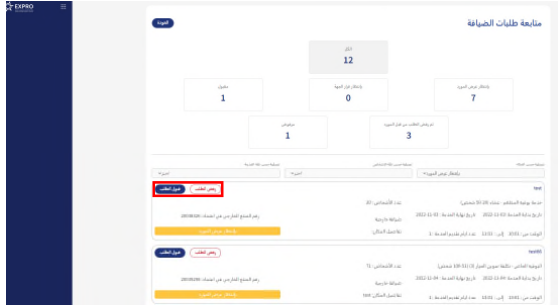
EXPRO

متابعة طلبات الضيافة

العودة

الكل
12

بانتظار عرض السعر
7

بانتظار قرار الجهة
0

مقبول
1

مرفوض الطلب من قبل المزود
3

مرفوض
1

بانتظار عرض السعر

اختر

اختر

test

رفض الطلب
قبول الطلب

خدمة بوفيه المطعم - صباحاً (25 شخص)
عدد الأشخاص: 25

تاريخ بداية الخدمة: 2022-11-02 تاريخ نهاية الخدمة: 2022-11-03
شاملة ضريبة
رقم المنتج الخاص من المنصة: 20038006

الوقت من: 10:01 إلى: 12:01 مدة قبل تقديم الخدمة: 1
تفاصيل المكان: test
بانتظار عرض السعر

test03

رفض الطلب
قبول الطلب

الوجبة الخاصة - تكلفة تسوين المجاز (100-115 شخص)
عدد الأشخاص: 71

تاريخ بداية الخدمة: 2022-12-03 تاريخ نهاية الخدمة: 2022-12-04
شاملة ضريبة
رقم المنتج الخاص من المنصة: 20038006

الوقت من: 10:01 إلى: 12:01 مدة قبل تقديم الخدمة: 1
تفاصيل المكان: test
بانتظار عرض السعر